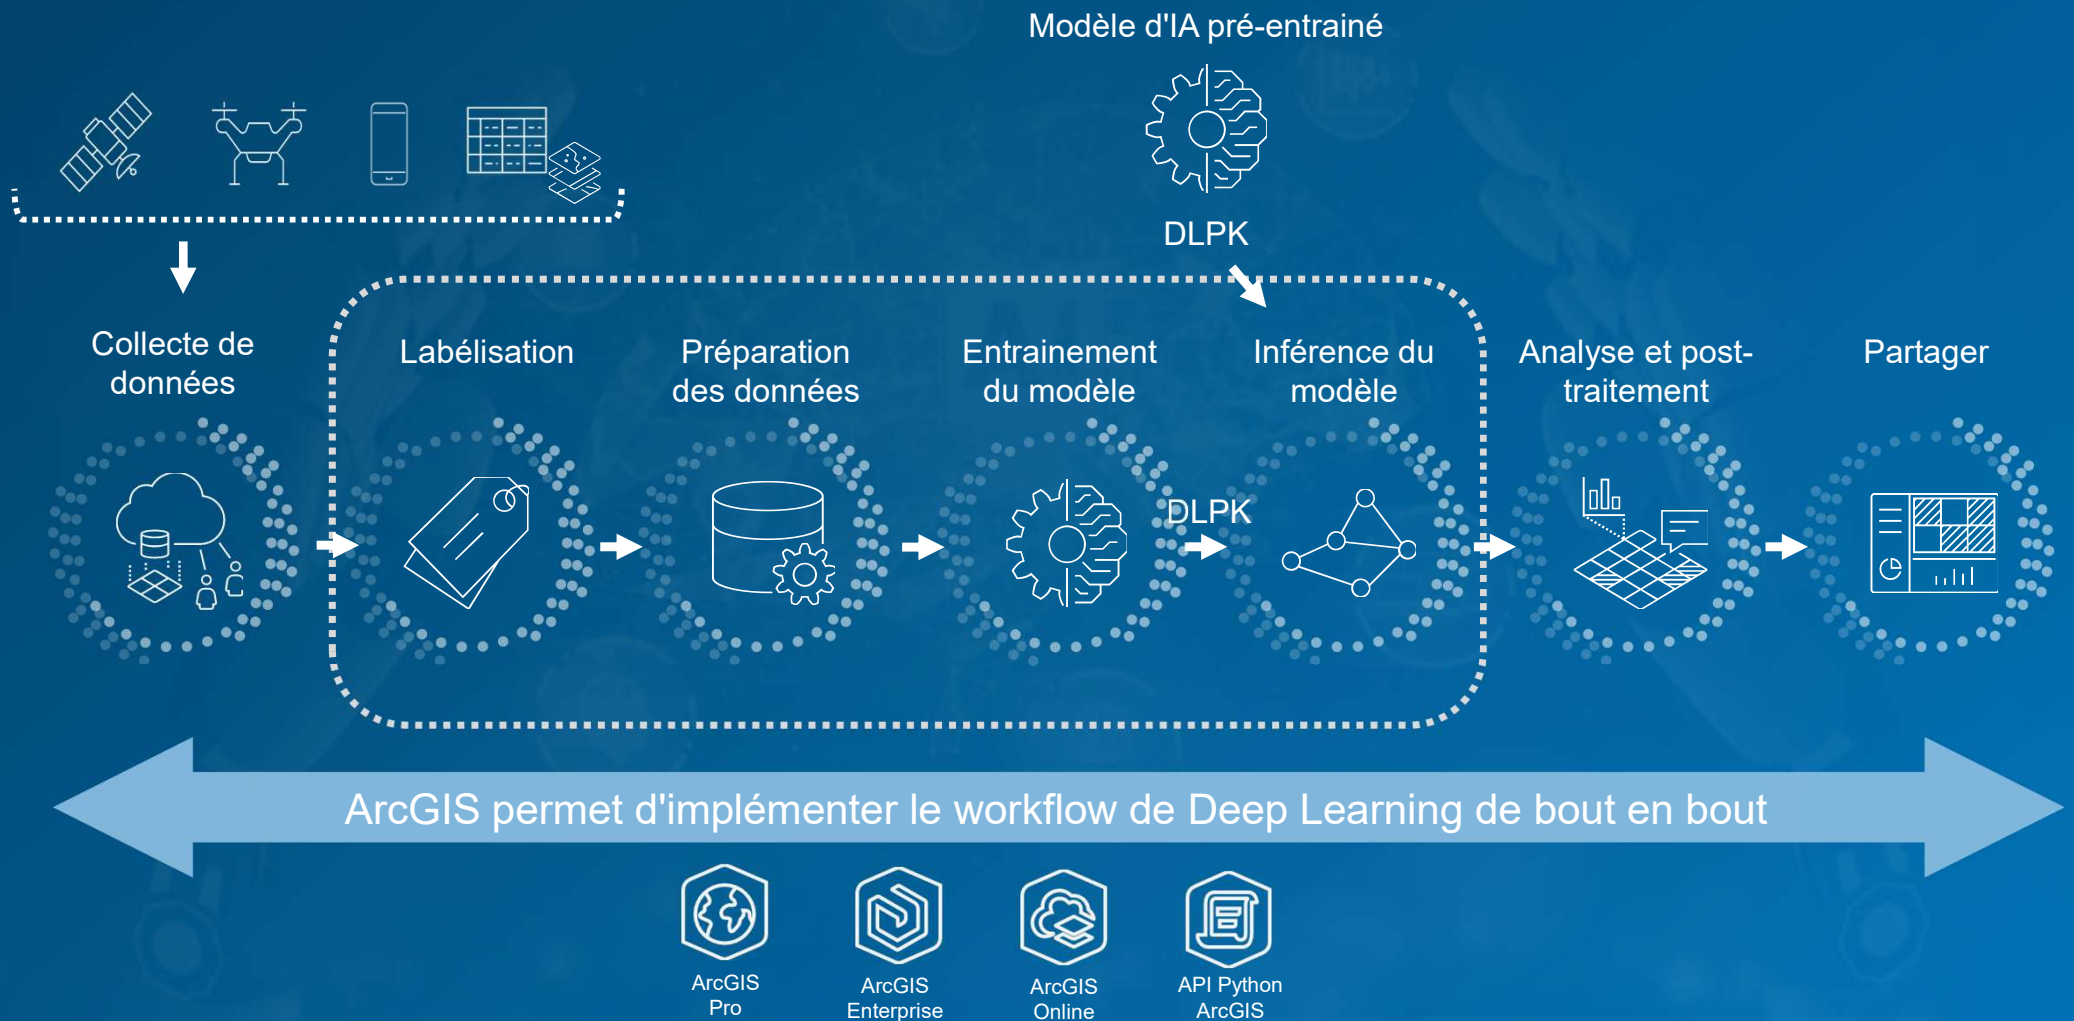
Modèle d'IA pré-entrainé

DLPK

Collecte de données

Labélisation

Préparation des données

Entrainement du modèle

DLPK

Inférence du modèle

Analyse et post-traitement

Partager

ArcGIS permet d'implémenter le workflow de Deep Learning de bout en bout

ArcGIS Pro

ArcGIS Enterprise

ArcGIS Online

API Python ArcGIS